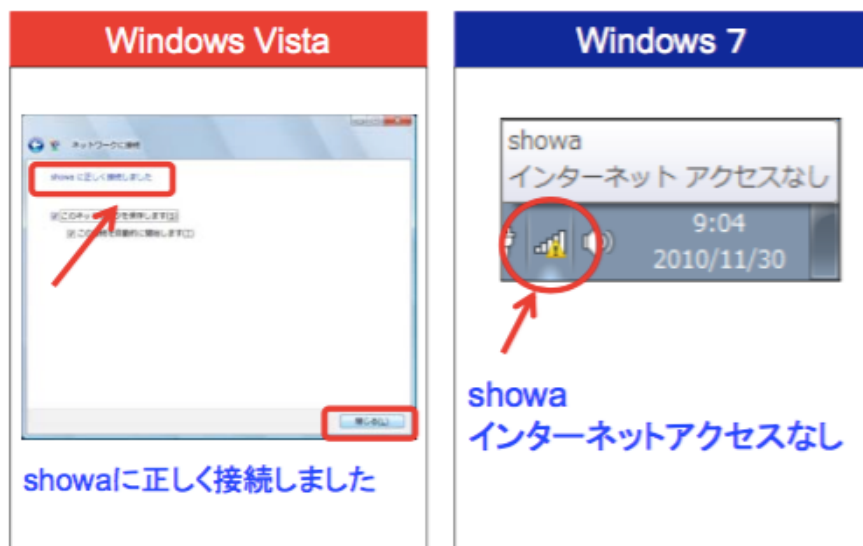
Windows Vista

ネットワークに接続

showa に正しく接続しました

このネットワークを保存します

このネットワークに自動的に接続します

閉じる(L)

showaに正しく接続しました

Windows 7

showa
インターネット アクセスなし

9:04
2010/11/30

showa
インターネットアクセスなし